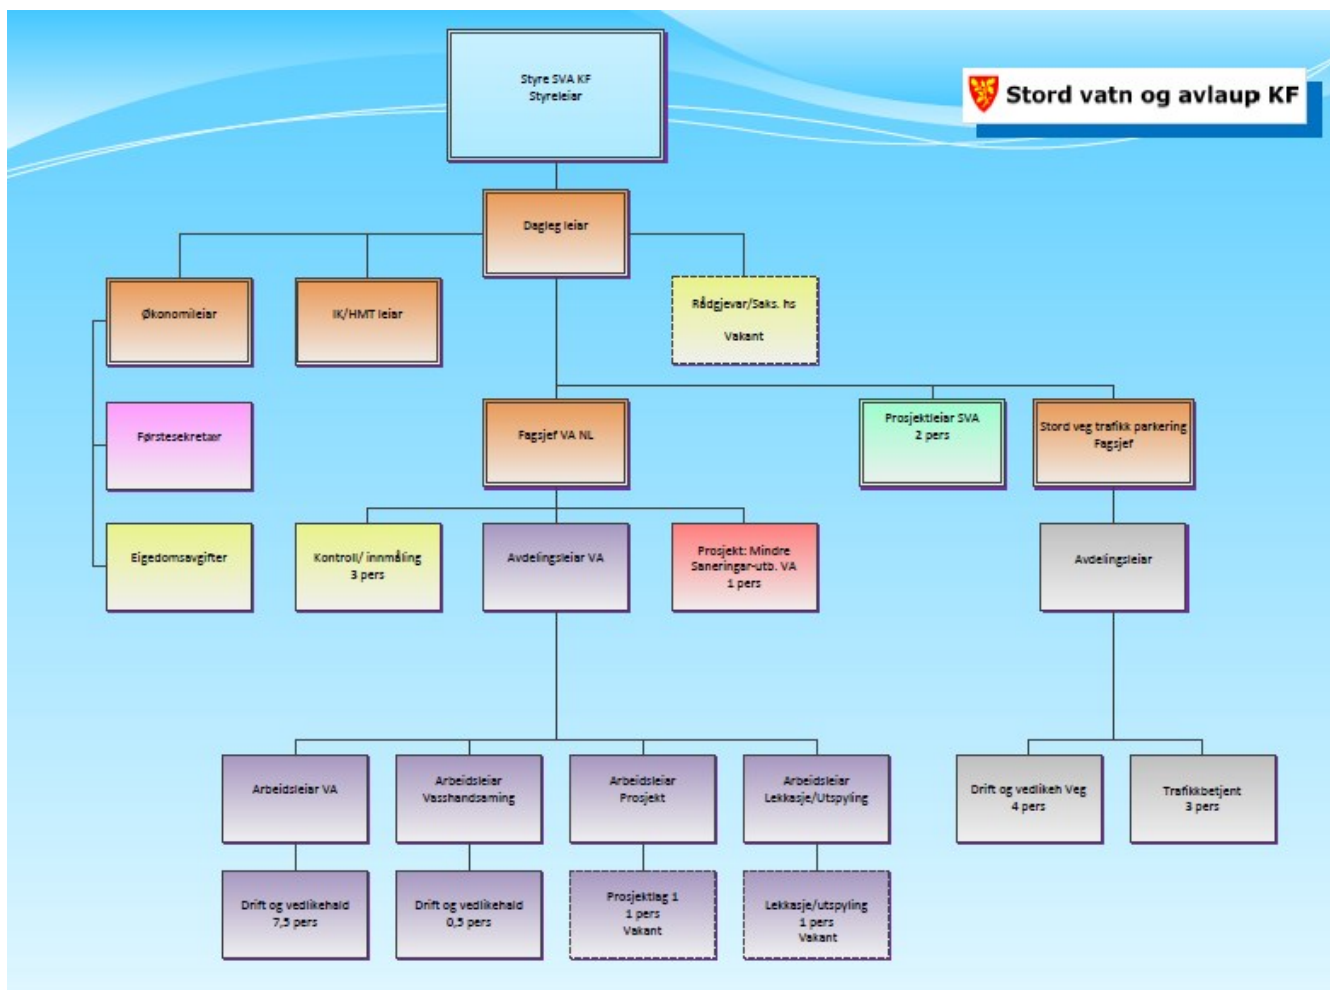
Stord vatn og avlaup KF

Styre SVA KF
Styreleiar

Dagleg leiar

Økonomileiar

IK/HMT leiar

Rådgjevar/Saks. hs
Vakant

Førstesekretær

Eigedomsavgifter

Fagsjef VA NL

Prosjektleiar SVA
2 pers

Stord veg trafikk parkering
Fagsjef

Kontroll/ innmåling
3 pers

Avdelingsleiar VA

Prosjekt: Mindre
Saneringar-utb. VA
1 pers

Avdelingsleiar

Arbeidsleiar VA

Arbeidsleiar
Vasshandsaming

Arbeidsleiar
Prosjekt

Arbeidsleiar
Lekkasje/Utspyling

Drift og vedlikeh Veg
4 pers

Trafikkbetjent
3 pers

Drift og vedlikehald
7,5 pers

Drift og vedlikehald
0,5 pers

Prosjektlag 1
1 pers
Vakant

Lekkasje/utspyling
1 pers
Vakant